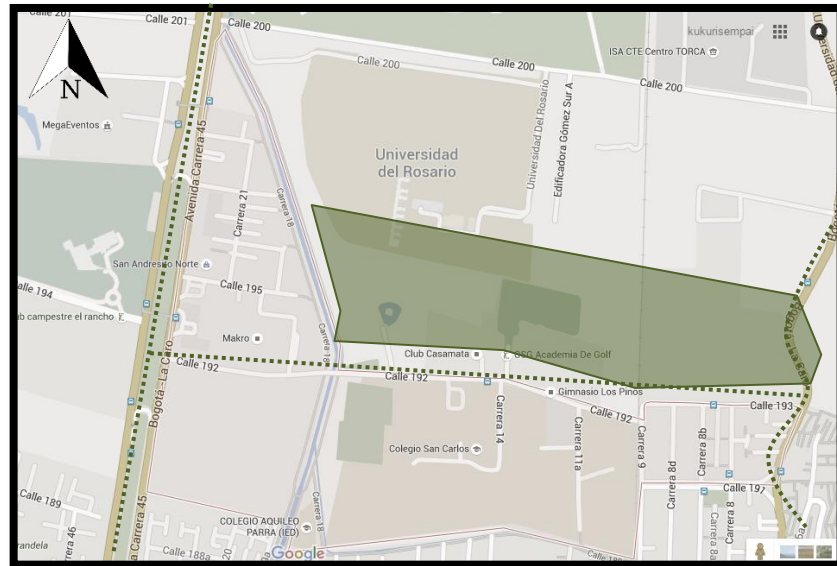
Calle 201
Calle 201
Calle 200
kukurisempai
ISA CTE Centro TORCA
N
Calle 200
Calle 200
Calle 200
MegaEventos
Avenida Carrera 45
Universidad del Rosario
Universidad Del Rosario
Edificadora Gómez Sur A
Carrera 21
Carrera 18
San Andresito Norte
Calle 194
Calle 195
Club campestre el rancho
Makro
Carrera 18
Club Casamata
GSG Academia De Golf
Calle 192
Calle 192
Bogotá - La Caro
Gimnasio Los Pinos
Calle 192
Calle 193
Carrera 14
Carrera 11a
Carrera 9
Carrera 8d
Carrera 8b
Colegio San Carlos
Calle 197
Calle 189
Carrera 46
Carrera 45
Carrera 18
COLEGIO AQUILEO PARRA (IED)
Carrera 8
Calle 188a
Google
randela